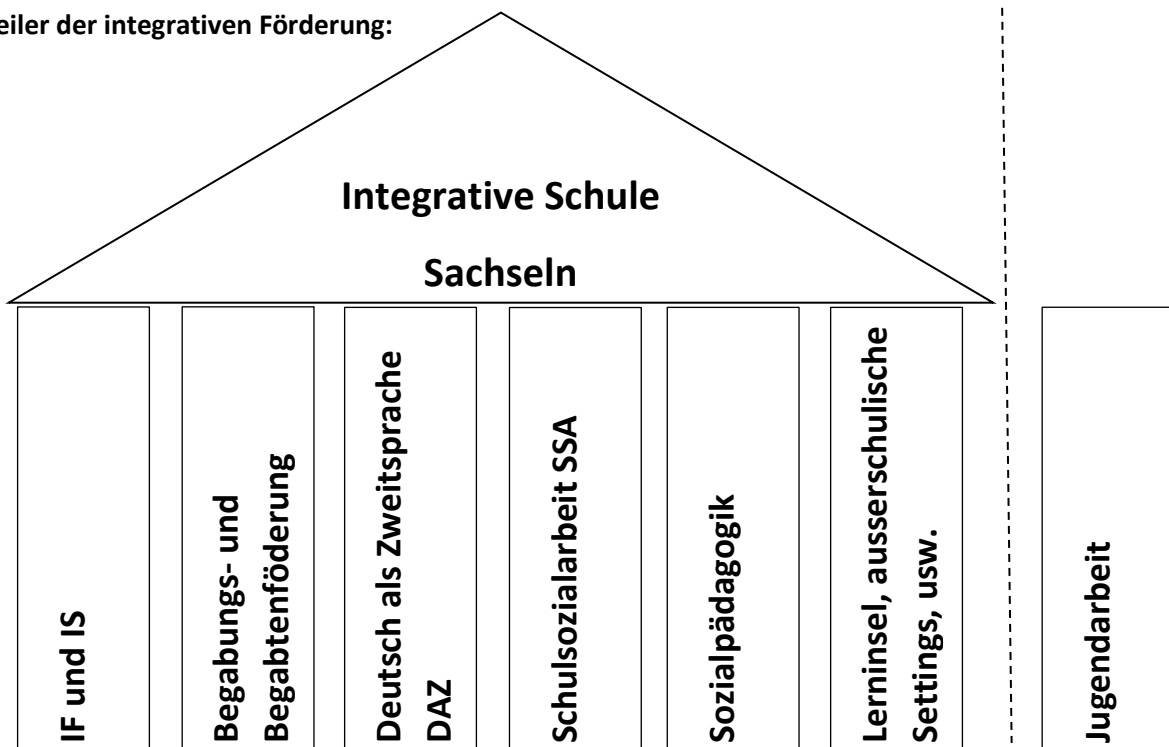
eiler der integrativen Förderung:

Integrative Schule

Sachseln

IF und IS

Begabungs- und Begabtenföderung

Deutsch als Zweitsprache DAZ

Schulsozialarbeit SSA

Sozialpädagogik

Lerninsel, ausserschulische Settings, usw.

Jugendarbeit